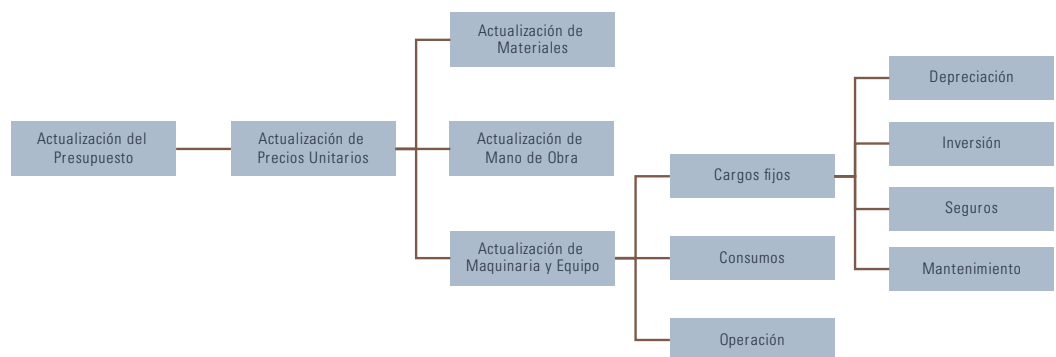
Actualización del Presupuesto

Actualización de Precios Unitarios

Actualización de Materiales

Actualización de Mano de Obra

Actualización de Maquinaria y Equipo

Cargos fijos

Consumos

Operación

Depreciación

Inversión

Seguros

Mantenimiento